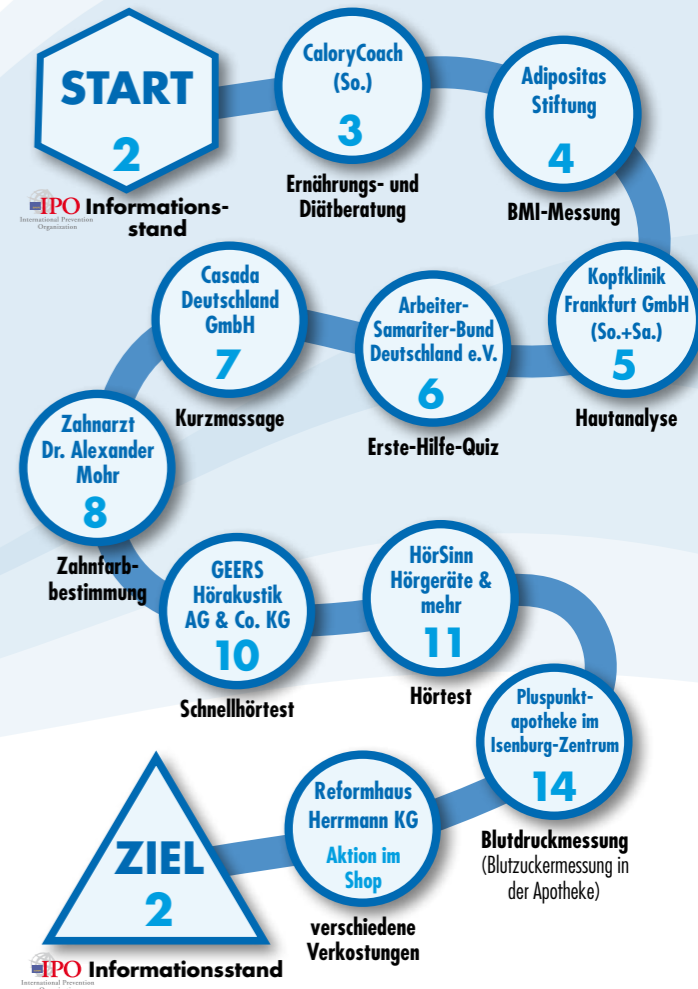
START
2

IPO International Prevention Organization Informationsstand

CaloryCoach (So.)
3
Ernährungs- und Diätberatung

Adipositas Stiftung
4
BMI-Messung

Kopfklinik Frankfurt GmbH (So.+Sa.)
5
Hautanalyse

Arbeiter-Samariter-Bund Deutschland e.V.
6
Erste-Hilfe-Quiz

Casada Deutschland GmbH
7
Kurzmassage

Zahnarzt Dr. Alexander Mohr
8
Zahnfarbbestimmung

GEERS Hörakustik AG & Co. KG
10
Schnellhörtest

HörSinn Hörgeräte & mehr
11
Hörtest

Pluspunktapotheke im Isenburg-Zentrum
14
Blutdruckmessung
(Blutzuckermessung in der Apotheke)

Reformhaus Herrmann KG
Aktion im Shop
verschiedene Verkostungen

ZIEL
2

IPO International Prevention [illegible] Informationsstand